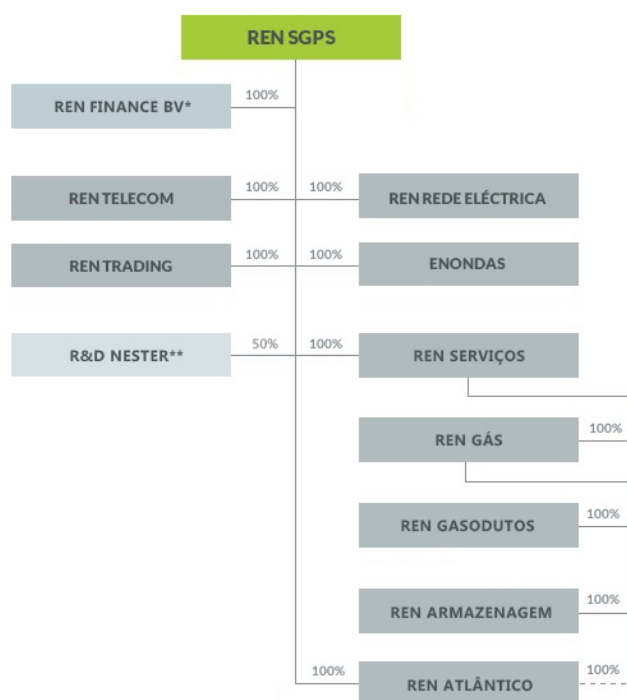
REN SGPS

REN FINANCE BV*
100%

REN TELECOM
100%

100%
REN REDE ELÉCTRICA

REN TRADING
100%

100%
ENONDAS

R&D NESTER**
50%

100%
REN SERVIÇOS

REN GÁS
100%

REN GASODUTOS
100%

REN ARMAZENAGEM
100%

100%
REN ATLÂNTICO
100%